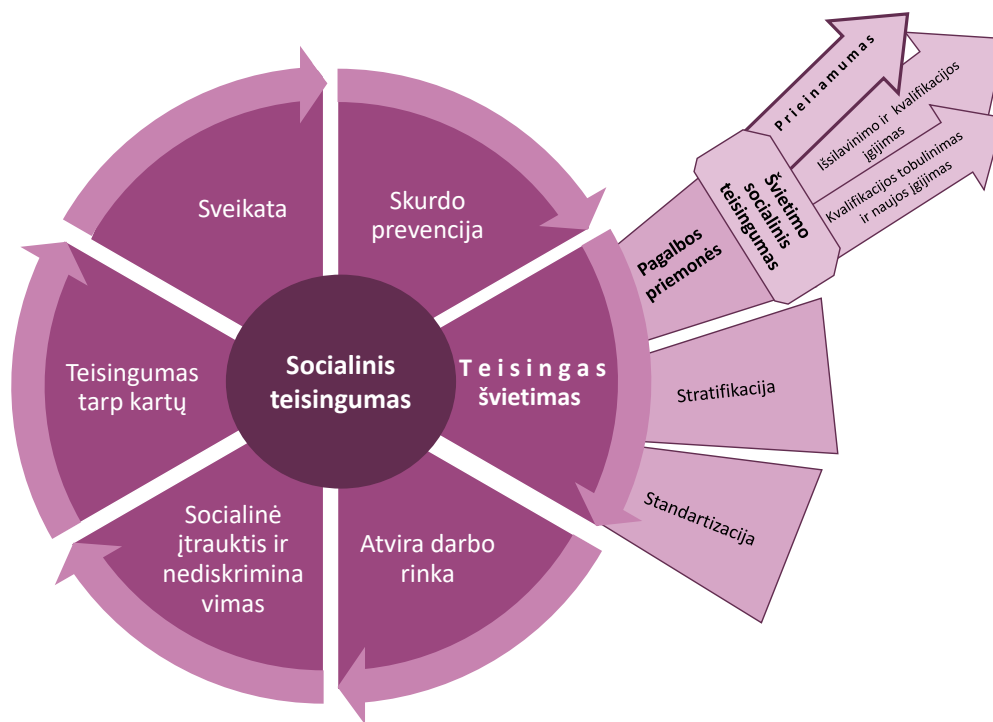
Socialinis teisingumas

Sveikata

Skurdo prevencija

Teisingas švietimas

Atvira darbo rinka

Socialinė įtrauktis ir nediskriminavimas

Teisingumas tarp kartų

Pagalbos priemonės

Švietimo socialinis teisingumas

Prieinamumas

Išsilavinimo ir kvalifikacijos įgijimas

Kvalifikacijos tobulinimas ir naujos įgijimas

Stratifikacija

Standartizacija